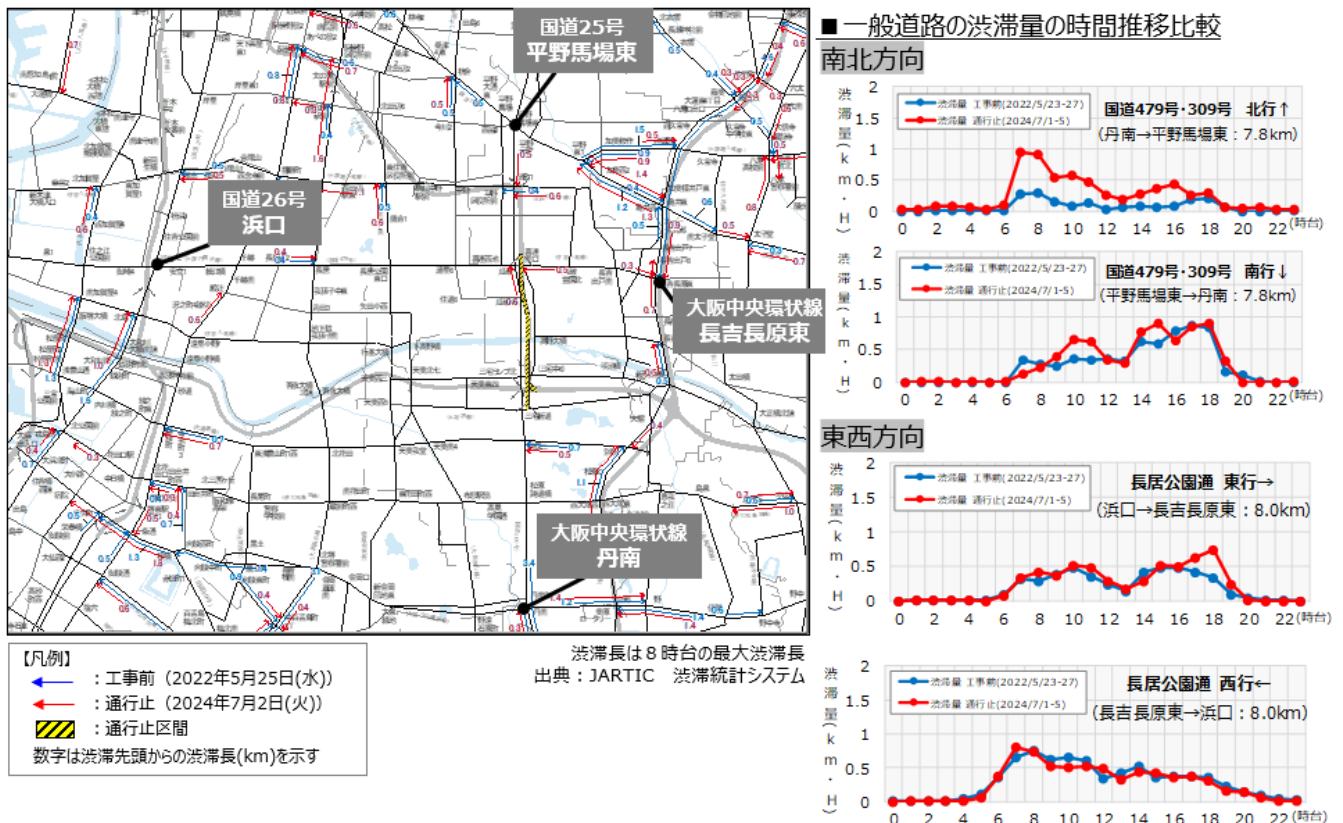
国道25号
平野馬場東

国道26号
浜口

大阪中央環状線
長吉長原東

大阪中央環状線
丹南

【凡例】
：工事前（2022年5月25日(水)）
：通行止（2024年7月2日(火)）
：通行止区間
数字は渋滞先頭からの渋滞長(km)を示す

渋滞長は８時台の最大渋滞長
出典：JARTIC　渋滞統計システム

■一般道路の渋滞量の時間推移比較
南北方向

渋滞量（km・H）
渋滞量 工事前(2022/5/23-27)
渋滞量 通行止(2024/7/1-5)
国道479号・309号　北行↑
(丹南→平野馬場東：7.8km)
2 1.5 1 0.5 0
0 2 4 6 8 10 12 14 16 18 20 22 (時台)

渋滞量（km・H）
渋滞量 工事前(2022/5/23-27)
渋滞量 通行止(2024/7/1-5)
国道479号・309号　南行↓
(平野馬場東→丹南：7.8km)
2 1.5 1 0.5 0
0 2 4 6 8 10 12 14 16 18 20 22 (時台)

東西方向

渋滞量（km・H）
渋滞量 工事前(2022/5/23-27)
渋滞量 通行止(2024/7/1-5)
長居公園通　東行→
(浜口→長吉長原東：8.0km)
2 1.5 1 0.5 0
0 2 4 6 8 10 12 14 16 18 20 22 (時台)

渋滞量（km・H）
渋滞量 工事前(2022/5/23-27)
渋滞量 通行止(2024/7/1-5)
長居公園通　西行←
(長吉長原東→浜口：8.0km)
2 1.5 1 0.5 0
0 2 4 6 8 10 12 14 16 18 20 22